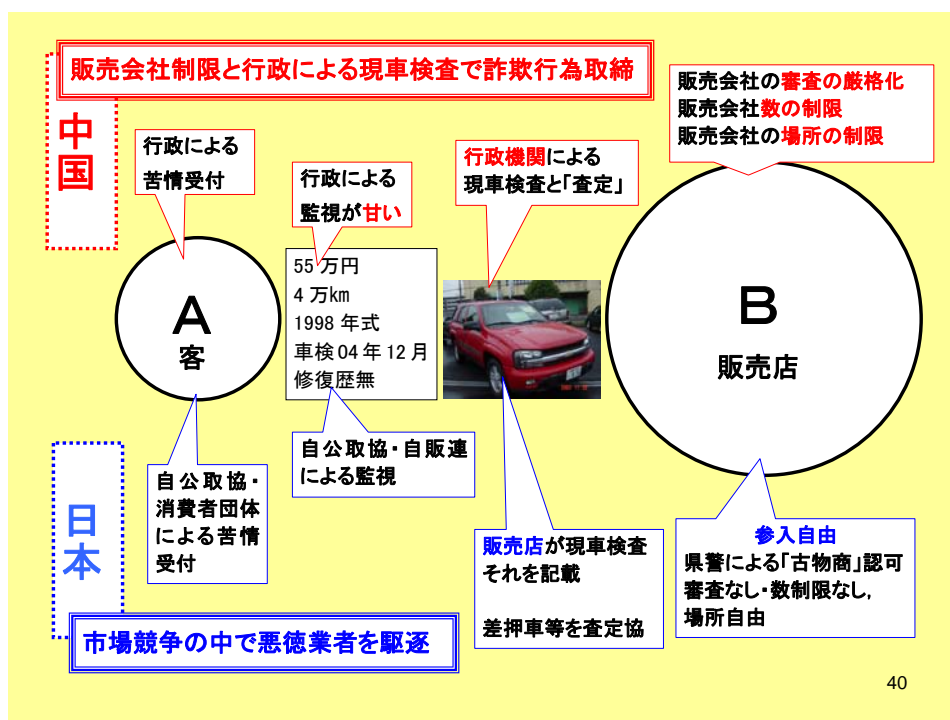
販売会社制限と行政による現車検査で詐欺行為取締

中国

日本

販売会社の審査の厳格化
販売会社数の制限
販売会社の場所の制限

行政による
苦情受付

行政による
監視が甘い

行政機関による
現車検査と「査定」

A
客

55 万円
4 万km
1998 年式
車検 04 年 12 月
修復歴無

B
販売店

自公取協・自販連
による監視

自公取協・
消費者団体
による苦情
受付

販売店が現車検査
それを記載

差押車等を査定協

参入自由
県警による「古物商」認可
審査なし・数制限なし,
場所自由

市場競争の中で悪徳業者を駆逐

40